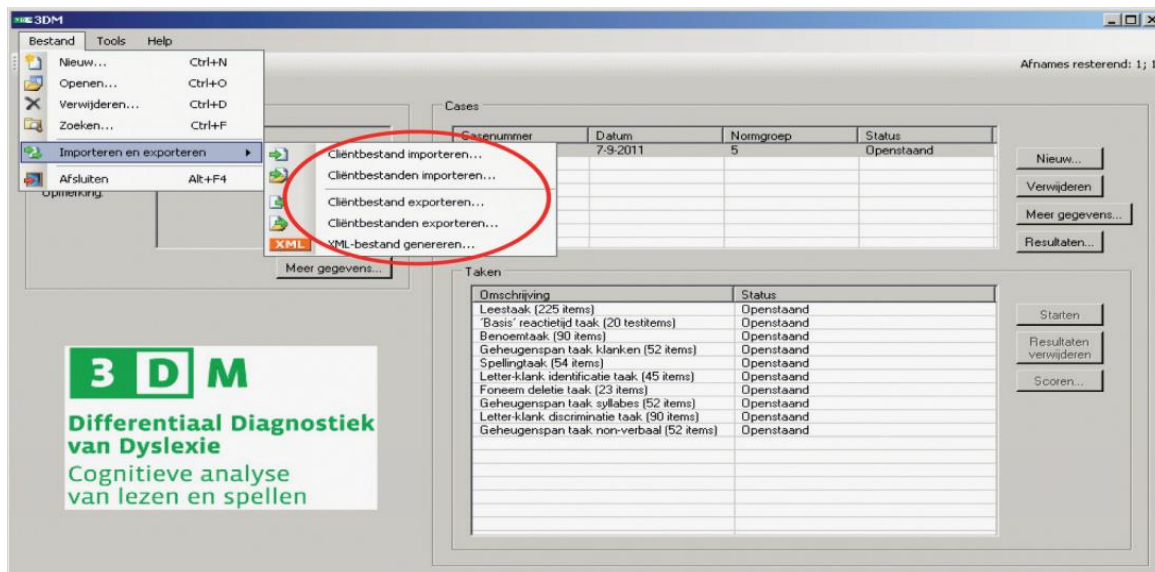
3DM

Bestand Tools Help

Nieuw... Ctrl+N
Openen... Ctrl+O
Verwijderen... Ctrl+D
Zoeken... Ctrl+F
Importeren en exporteren
Afsluiten Alt+F4

Cliëntbestand importeren...
Cliëntbestanden importeren...
Cliëntbestand exporteren...
Cliëntbestanden exporteren...
XML XML-bestand genereren...

Opmerking:

Meer gegevens...

Afnames resterend: 1; 1

Cases

| Casenummer | Datum | Normgroep | Status |
|---|---|---|---|
| | 7-9-2011 | 5 | Openstaand |

Nieuw...
Verwijderen
Meer gegevens...
Resultaten...

Taken

| Omschrijving | Status |
|---|---|
| Leestaak (225 items) | Openstaand |
| 'Basis' reactietijd taak (20 testitems) | Openstaand |
| Benoemtaak (90 items) | Openstaand |
| Geheugenspan taak klanken (52 items) | Openstaand |
| Spellingtaak (54 items) | Openstaand |
| Letter-klank identificatie taak (45 items) | Openstaand |
| Foneem deletie taak (23 items) | Openstaand |
| Geheugenspan taak syllabes (52 items) | Openstaand |
| Letter-klank discriminatie taak (90 items) | Openstaand |
| Geheugenspan taak non-verbaal (52 items) | Openstaand |

Starten
Resultaten verwijderen
Scoren...

3 D M
Differentiaal Diagnostiek van Dyslexie
Cognitieve analyse van lezen en spellen